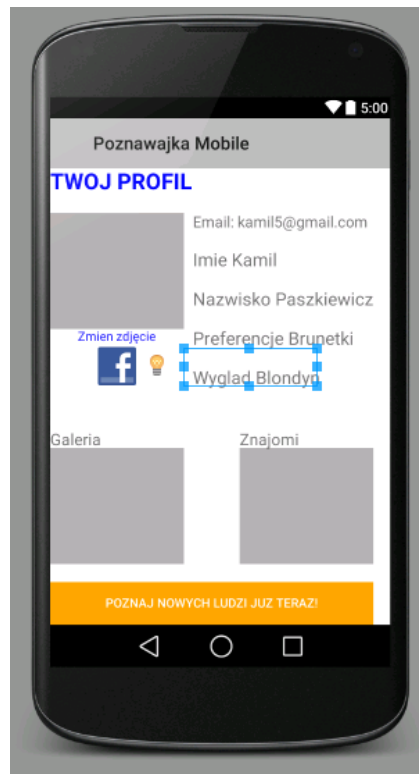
5:00

Poznawajka Mobile

TWOJ PROFIL

Email: kamil5@gmail.com

Imie Kamil

Nazwisko Paszkiewicz

Preferencje Brunetki

Zmien zdjęcie

f

Wyglad Blondyn

Galeria

Znajomi

POZNAJ NOWYCH LUDZI JUZ TERAZ!